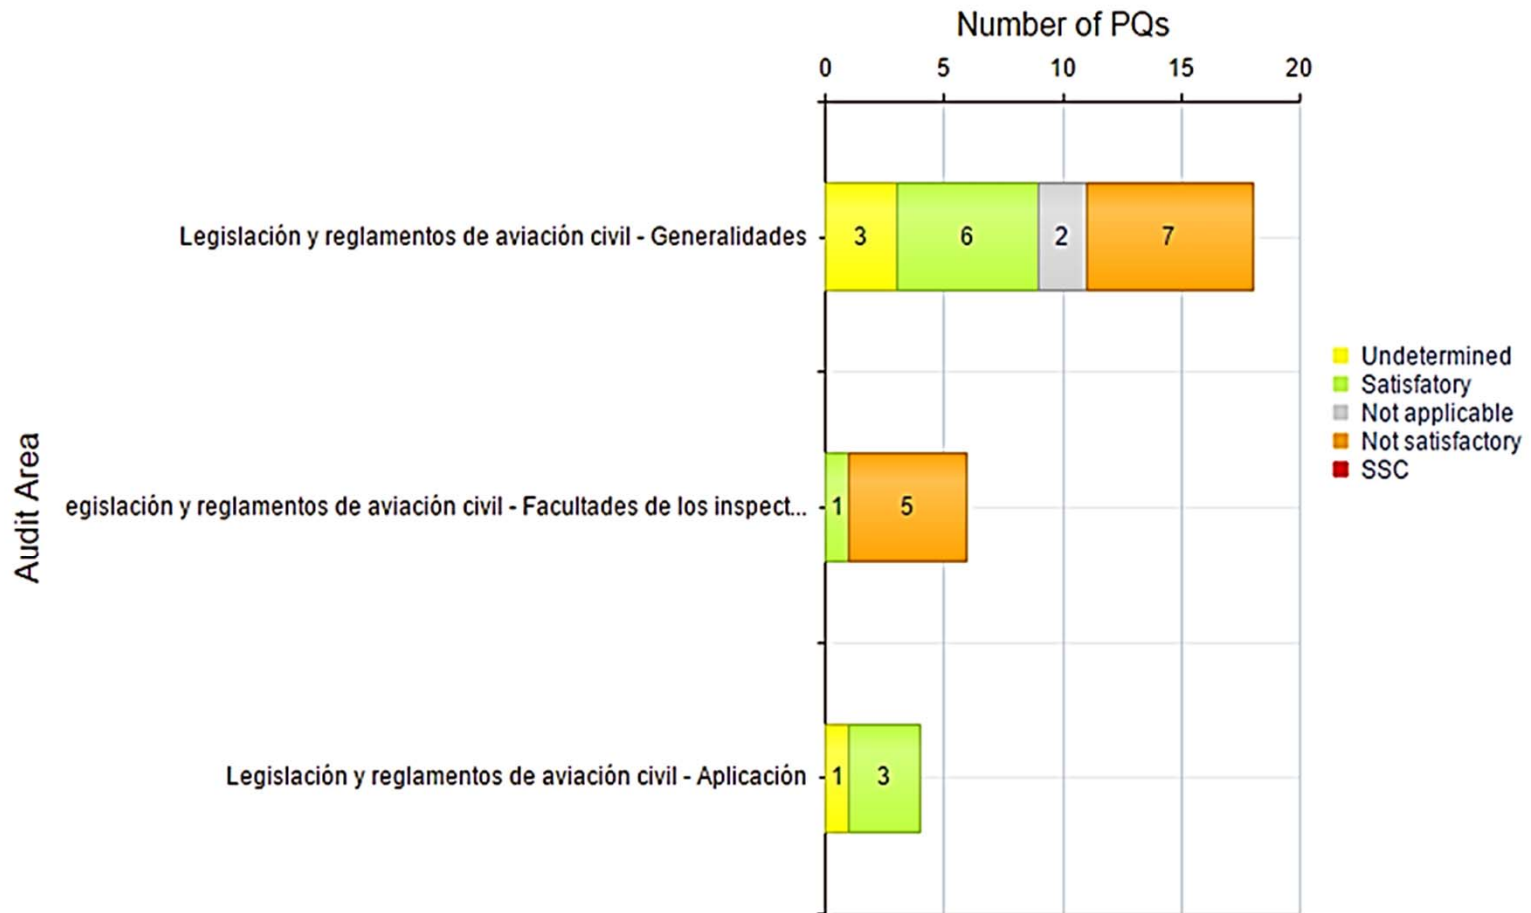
Number of PQs

0 5 10 15 20

Audit Area

Legislación y reglamentos de aviación civil - Generalidades

3 6 2 7

egislación y reglamentos de aviación civil - Facultades de los inspect...

1 5

Legislación y reglamentos de aviación civil - Aplicación

1 3

Undetermined
Satisfatory
Not applicable
Not satisfactory
SSC